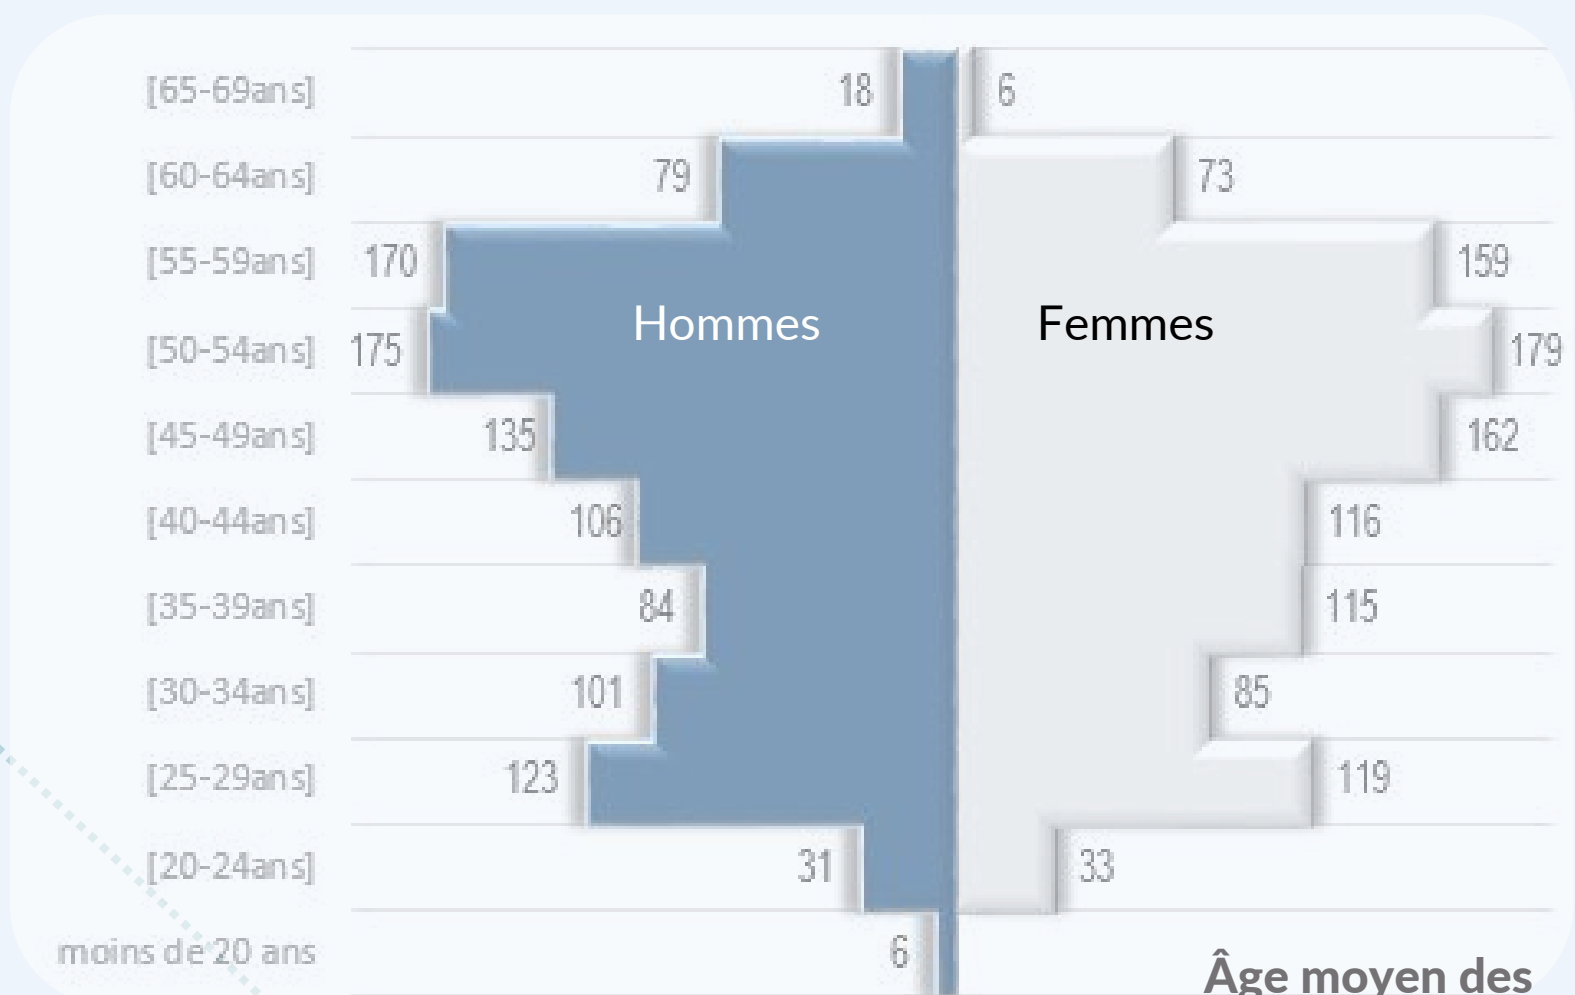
| | Hommes | Femmes |
|---|---|---|
| [65-69ans] | 18 | 6 |
| [60-64ans] | 79 | 73 |
| [55-59ans] | 170 | 159 |
| [50-54ans] | 175 | 179 |
| [45-49ans] | 135 | 162 |
| [40-44ans] | 106 | 116 |
| [35-39ans] | 84 | 115 |
| [30-34ans] | 101 | 85 |
| [25-29ans] | 123 | 119 |
| [20-24ans] | 31 | 33 |
| moins de 20 ans | 6 | |

Âge moyen des